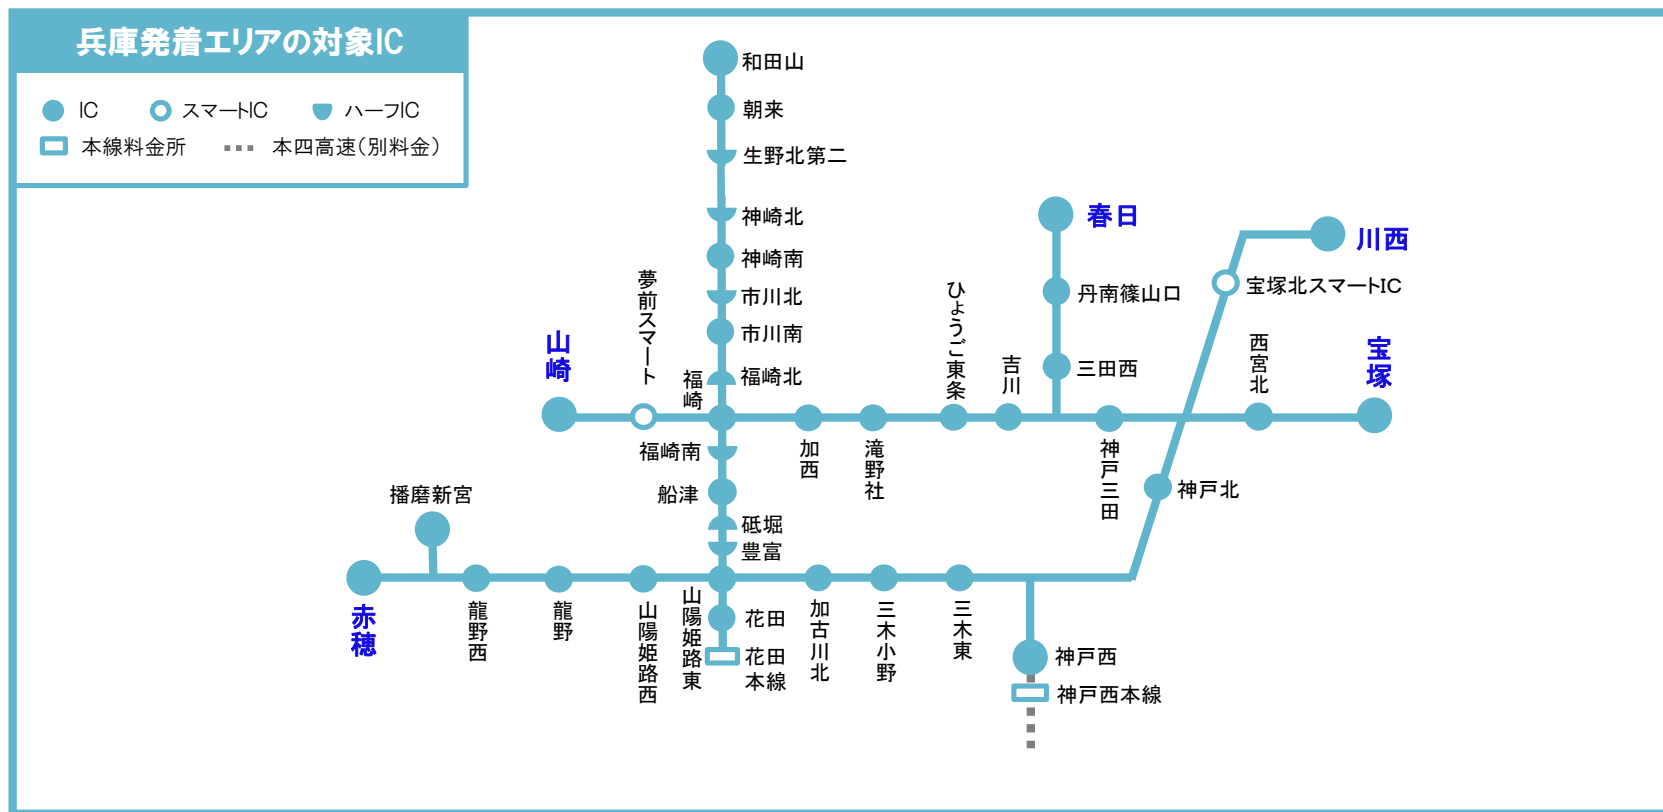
兵庫発着エリアの対象IC

IC　スマートIC　ハーフIC
本線料金所　本四高速（別料金）

和田山
朝来
生野北第二
神崎北
神崎南
市川北
市川南
福崎北
夢前スマート
福崎
山崎
福崎南
船津
砥堀
豊富
加西
滝野社
ひょうご東条
吉川
春日
丹南篠山口
三田西
神戸三田
川西
宝塚北スマートIC
西宮北
宝塚
神戸北
播磨新宮
赤穂
龍野西
龍野
山陽姫路西
山陽姫路東
花田
花田本線
加古川北
三木小野
三木東
神戸西
神戸西本線